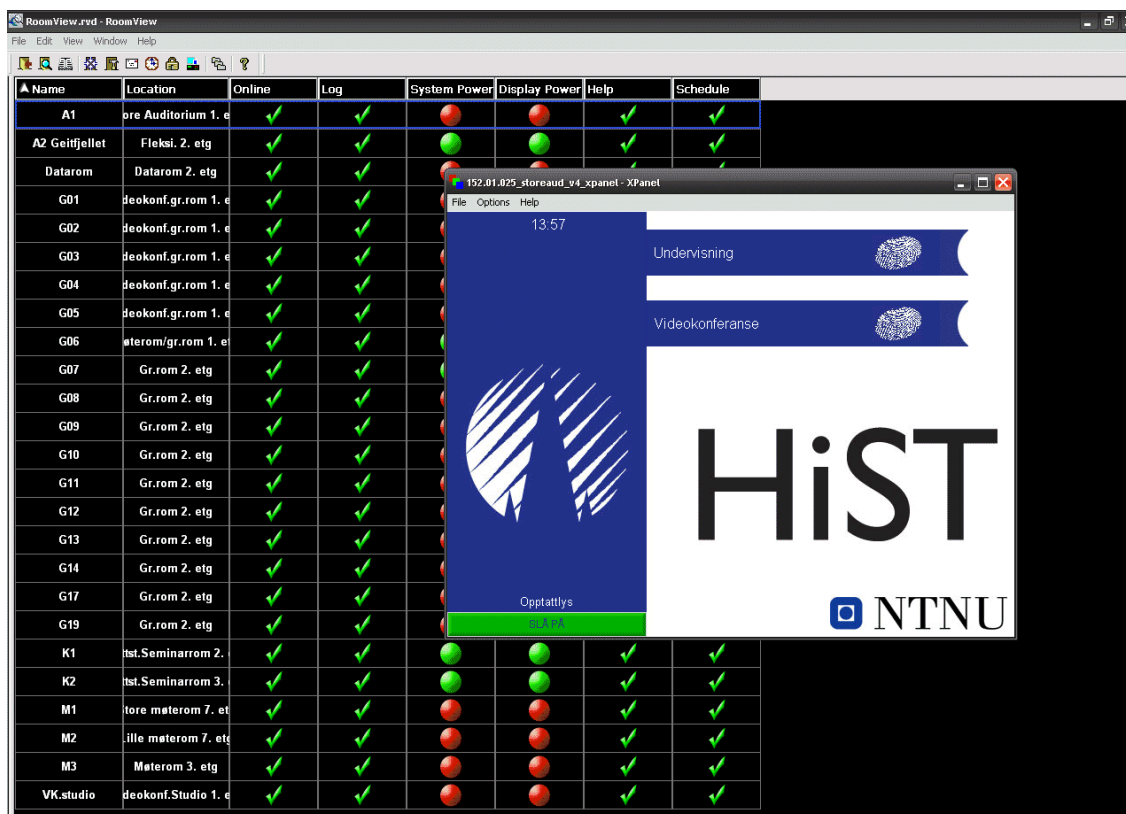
RoomView.rvd - RoomView

File Edit View Window Help

| Name | Location | Online | Log | System Power | Display Power | Help | Schedule |
|---|---|---|---|---|---|---|---|
| A1 | ore Auditorium 1. e | | | | | | |
| A2 Geitfjellet | Fleksi. 2. etg | | | | | | |
| Datarom | Datarom 2. etg | | | | | | |
| G01 | deokonf.gr.rom 1. e | | | | | | |
| G02 | deokonf.gr.rom 1. e | | | | | | |
| G03 | deokonf.gr.rom 1. e | | | | | | |
| G04 | deokonf.gr.rom 1. e | | | | | | |
| G05 | deokonf.gr.rom 1. e | | | | | | |
| G06 | øterom/gr.rom 1. et | | | | | | |
| G07 | Gr.rom 2. etg | | | | | | |
| G08 | Gr.rom 2. etg | | | | | | |
| G09 | Gr.rom 2. etg | | | | | | |
| G10 | Gr.rom 2. etg | | | | | | |
| G11 | Gr.rom 2. etg | | | | | | |
| G12 | Gr.rom 2. etg | | | | | | |
| G13 | Gr.rom 2. etg | | | | | | |
| G14 | Gr.rom 2. etg | | | | | | |
| G17 | Gr.rom 2. etg | | | | | | |
| G19 | Gr.rom 2. etg | | | | | | |
| K1 | tst.Seminarrom 2. | | | | | | |
| K2 | tst.Seminarrom 3. | | | | | | |
| M1 | tore møterom 7. et | | | | | | |
| M2 | ille møterom 7. etg | | | | | | |
| M3 | Møterom 3. etg | | | | | | |
| VK.studio | deokonf.Studio 1. e | | | | | | |

152.01.025_storeaud_v4_xpanel - XPanel

File Options Help

13:57

Undervisning

Videokonferanse

HiST

Opptattlys

SLÅ PÅ

NTNU